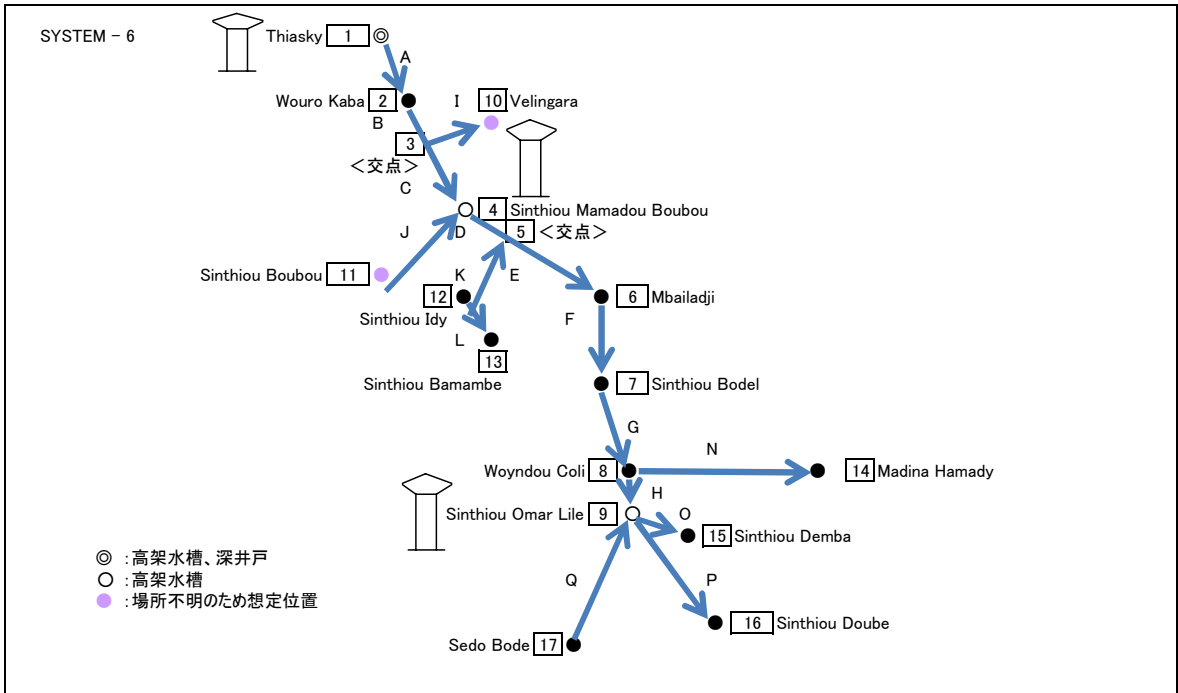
SYSTEM - 6

Thiasky 1

A

Wouro Kaba 2

I 10 Velingara

B

3

<交点>

C

4 Sinthiou Mamadou Boubou

J

D

5 <交点>

Sinthiou Boubou 11

K

E

12

Sinthiou Idy

6 Mbailadji

F

L

13

Sinthiou Bamambe

7 Sinthiou Bodel

G

N

Woyndou Coli 8

14 Madina Hamady

H

Sinthiou Omar Lile 9

O

15 Sinthiou Demba

◎ :高架水槽、深井戸
○ :高架水槽
● :場所不明のため想定位置

Q

P

16 Sinthiou Doube

Sedo Bode 17